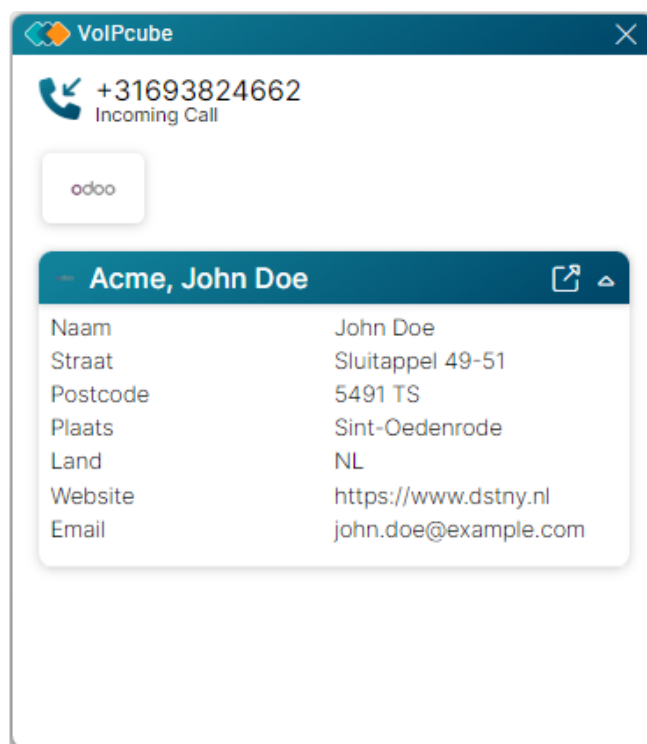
VoIPcube

+31693824662
Incoming Call

odoo

Acme, John Doe

| | |
|---|---|
| Naam | John Doe |
| Straat | Sluitappel 49-51 |
| Postcode | 5491 TS |
| Plaats | Sint-Oedenrode |
| Land | NL |
| Website | https://www.dstny.nl |
| Email | john.doe@example.com |